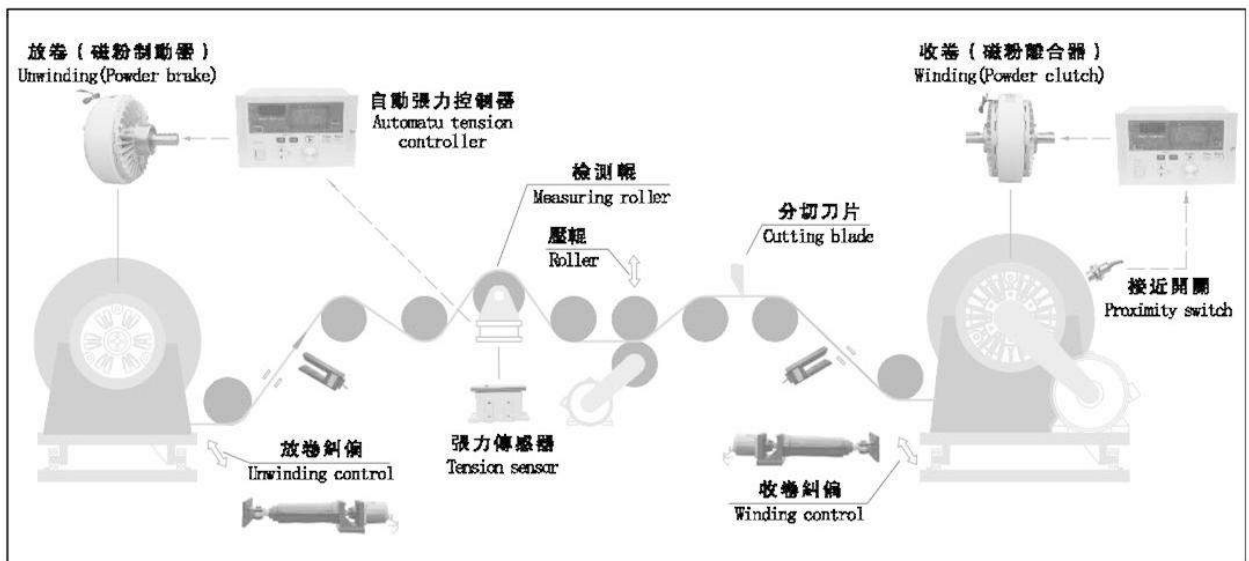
放卷（磁粉制動器）
Unwinding(Powder brake)

自動張力控制器
Automatu tension controller

檢測輥
Measuring roller

壓輥
Roller

分切刀片
Cutting blade

收卷（磁粉離合器）
Winding(Powder clutch)

接近開關
Proximity switch

放卷糾偏
Unwinding control

張力傳感器
Tension sensor

收卷糾偏
Winding control